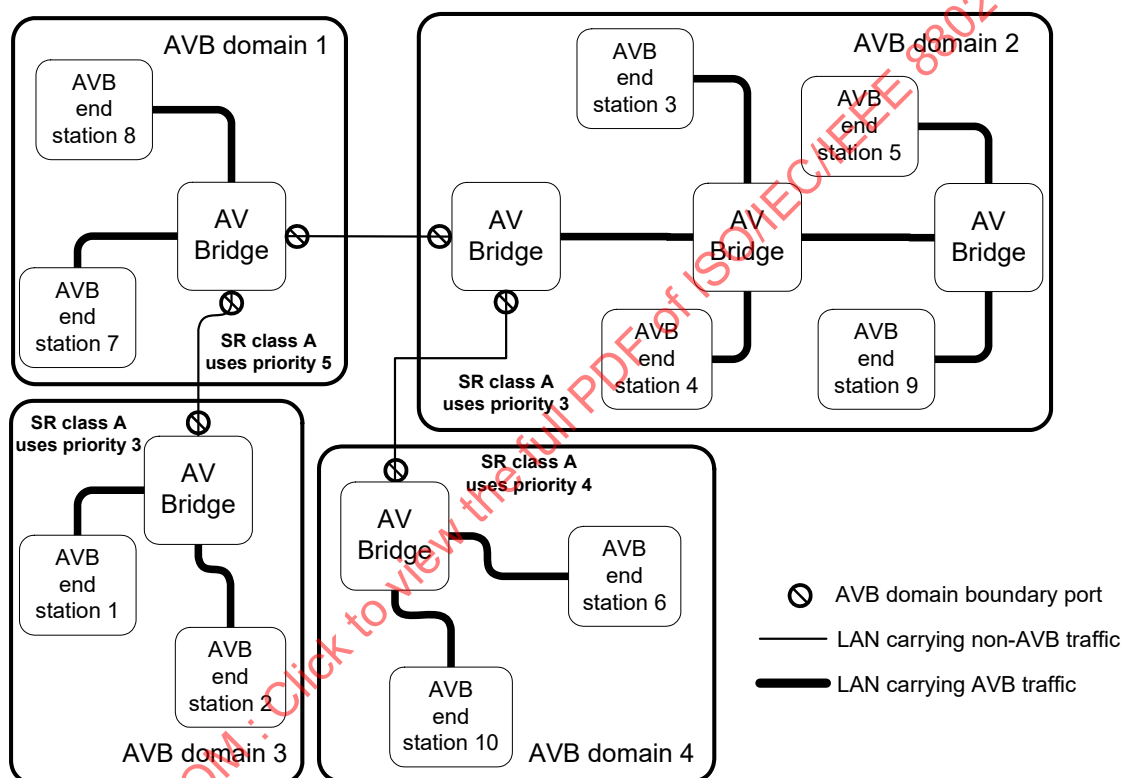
AVB domain 1

AVB end station 8

AV Bridge

AVB end station 7

SR class A uses priority 5

AVB domain 2

AVB end station 3

AVB end station 5

AV Bridge

AV Bridge

AV Bridge

AVB end station 4

AVB end station 9

SR class A uses priority 3

SR class A uses priority 3

AV Bridge

AVB end station 1

AVB end station 2

AVB domain 3

SR class A uses priority 4

AV Bridge

AVB end station 6

AVB end station 10

AVB domain 4

AVB domain boundary port

LAN carrying non-AVB traffic

LAN carrying AVB traffic

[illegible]M: Click to view the full PDF of ISO/IEC/IEEE 880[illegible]